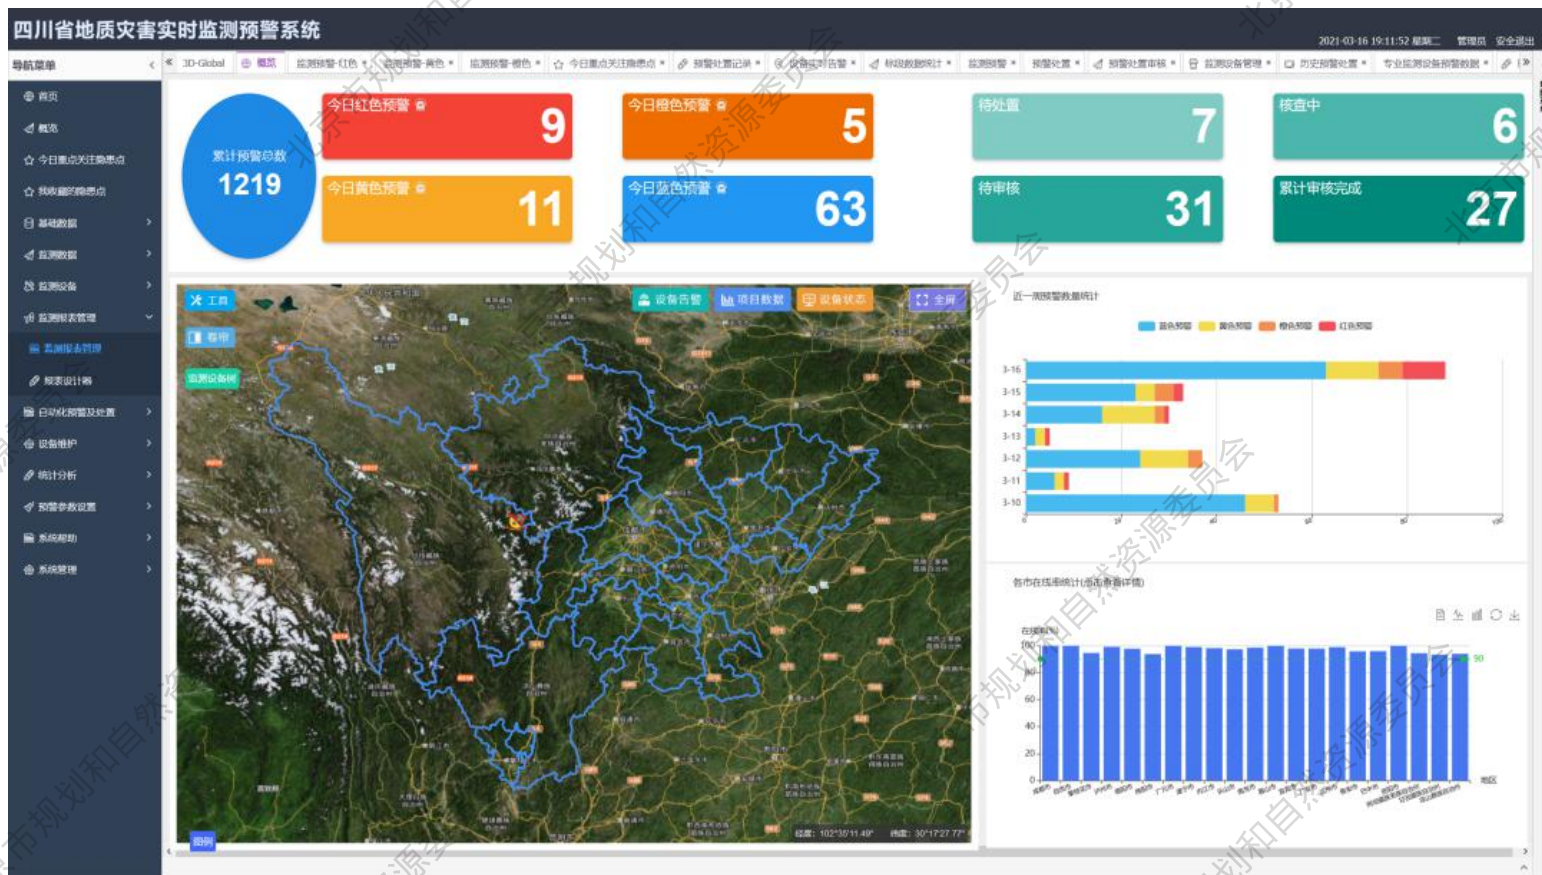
四川省地质灾害实时监测预警系统

2021-03-16 19:11:52 星期二 管理员 安全退出

导航菜单

首页
概览
今日重点关注隐患点
我的关注隐患点
基础数据
监测数据
监测设备
监测报表管理
监测报表管理
报表设计器
自动化预警及处置
设备维护
统计分析
预警参数设置
系统帮助
系统管理

3D-Global 概览 监测预警-红色 监测预警-黄色 监测预警-橙色 今日重点关注隐患点 预警处置记录 设备实时告警 标设数据统计 监测预警 预警处置 预警处置审核 监测设备管理 历史预警处置 专业监测设备预警数据

累计预警总数
1219

今日红色预警 9
今日橙色预警 5
今日黄色预警 11
今日蓝色预警 63
待处置 7
核查中 6
待审核 31
累计审核完成 27

工具
专项
监测设备树
设备告警
项目数据
设备状态
全屏
图例
经度：102°35'11.49" 纬度：30°17'27.77"

近一周预警数量统计
蓝色预警 黄色预警 橙色预警 红色预警
3-16
3-15
3-14
3-13
3-12
3-11
3-10

各市在线率统计(点击查看详情)
在线率(%)
100
80
60
40
20
0
90
地区

北京市规划和自然资源委员会